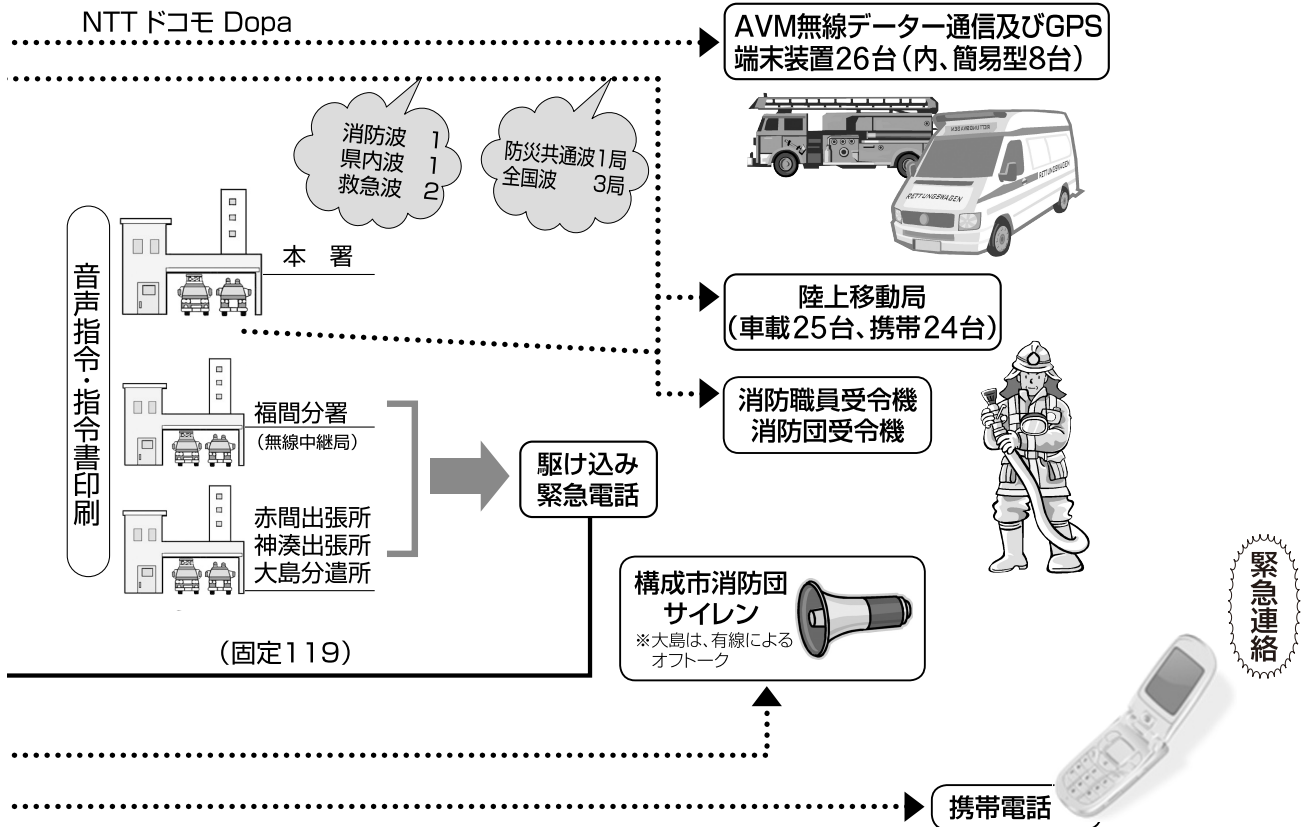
NTT ドコモ Dopa

AVM無線データー通信及びGPS
端末装置26台（内、簡易型8台）

消防波　1
県内波　1
救急波　2

防災共通波1局
全国波　3局

音声指令・指令書印刷

本　署

陸上移動局
（車載25台、携帯24台）

消防職員受令機
消防団受令機

福間分署
（無線中継局）

駆け込み
緊急電話

赤間出張所
神湊出張所
大島分遣所

構成市消防団
サイレン
※大島は、有線によるオフトーク

緊急連絡

（固定119）

携帯電話